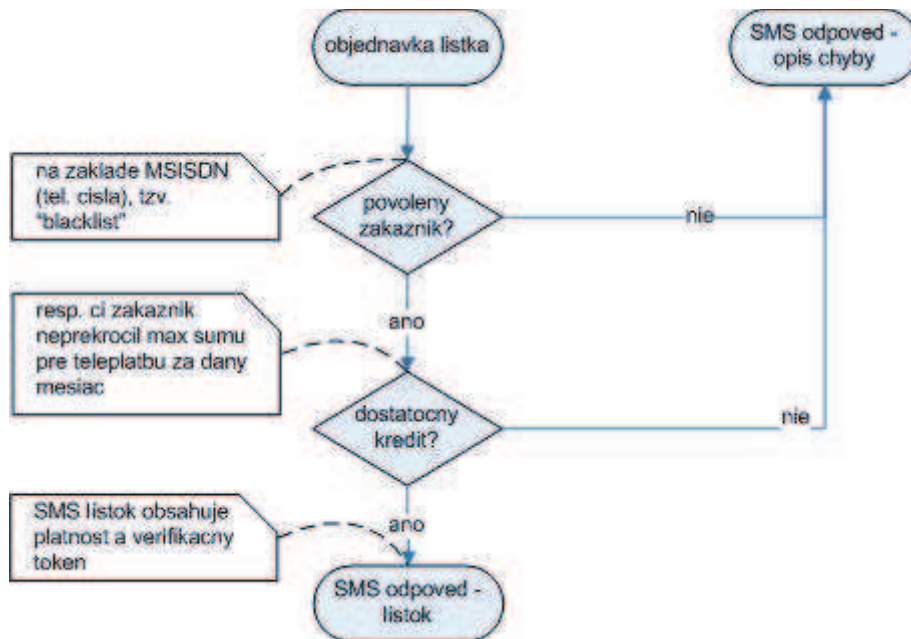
objednavka listka

SMS odpoved - opis chyby

na zaklade MSISDN (tel. cisla), tzv. "blacklist"

povoleny zakaznik?

nie

resp. ci zakaznik neprekrocil max sumu pre teleplatbu za dany mesiac

ano

dostatocny kredit?

nie

SMS listok obsahuje platnost a verifikacny token

ano

SMS odpoved - listok